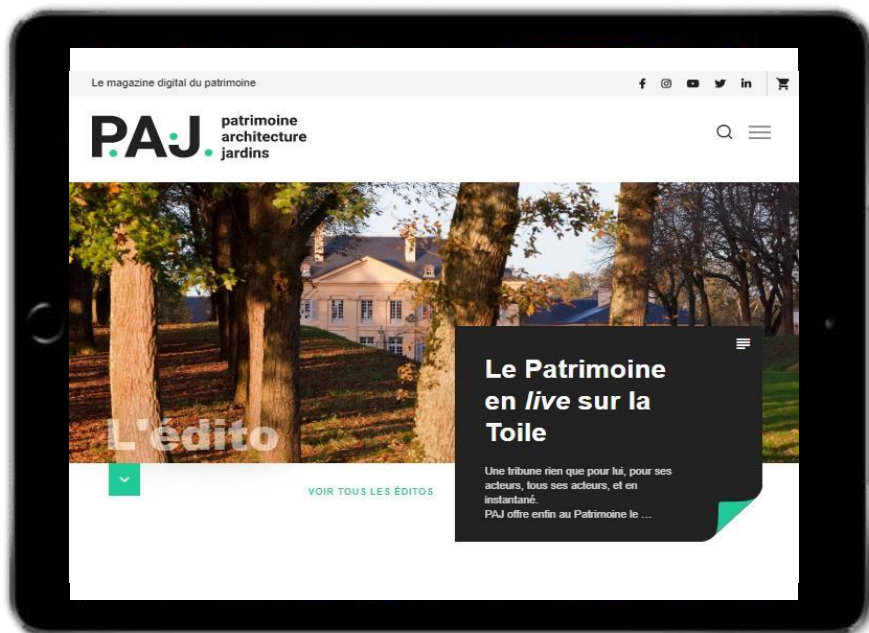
Le magazine digital du patrimoine

P.A.J. patrimoine architecture jardins

L'édito

VOIR TOUS LES ÉDITOS

Le Patrimoine en *live* sur la Toile

Une tribune rien que pour lui, pour ses acteurs, tous ses acteurs, et en instantané.
PAJ offre enfin au Patrimoine le ...